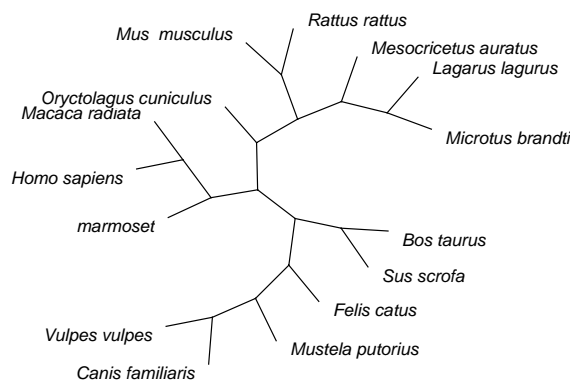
Mus musculus
Rattus rattus
Mesocricetus auratus
Lagarus lagurus
Oryctolagus cuniculus
Macaca radiata
Microtus brandti
Homo sapiens
marmoset
Bos taurus
Sus scrofa
Felis catus
Vulpes vulpes
Mustela putorius
Canis familiaris